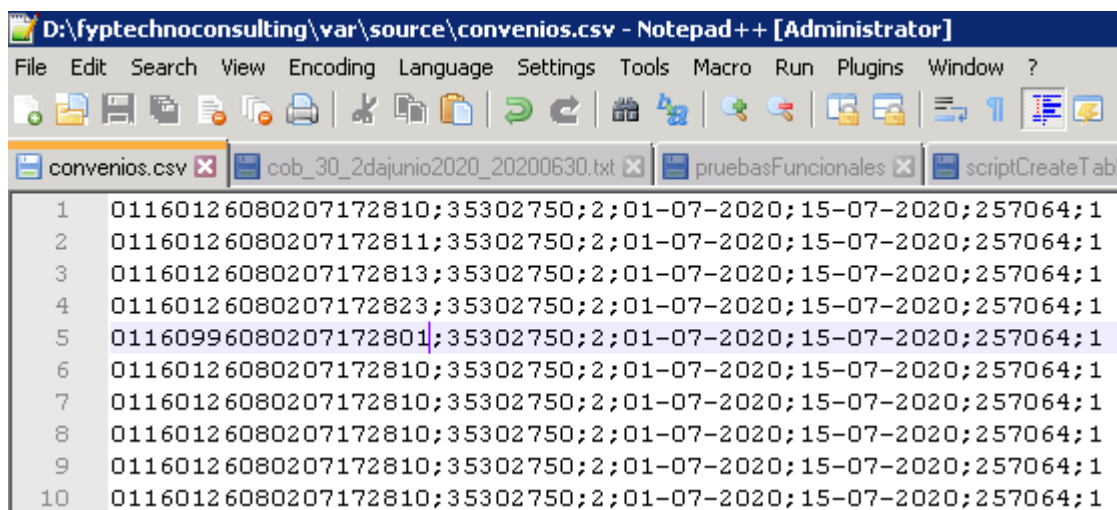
D:\fyptechnoconsulting\var\source\convenios.csv - Notepad++ [Administrator]

File Edit Search View Encoding Language Settings Tools Macro Run Plugins Window ?

convenios.csv cob_30_2dajunio2020_20200630.txt pruebasFuncionales scriptCreateTab

1 01160126080207172810;35302750;2;01-07-2020;15-07-2020;257064;1
2 01160126080207172811;35302750;2;01-07-2020;15-07-2020;257064;1
3 01160126080207172813;35302750;2;01-07-2020;15-07-2020;257064;1
4 01160126080207172823;35302750;2;01-07-2020;15-07-2020;257064;1
5 01160996080207172801;35302750;2;01-07-2020;15-07-2020;257064;1
6 01160126080207172810;35302750;2;01-07-2020;15-07-2020;257064;1
7 01160126080207172810;35302750;2;01-07-2020;15-07-2020;257064;1
8 01160126080207172810;35302750;2;01-07-2020;15-07-2020;257064;1
9 01160126080207172810;35302750;2;01-07-2020;15-07-2020;257064;1
10 01160126080207172810;35302750;2;01-07-2020;15-07-2020;257064;1